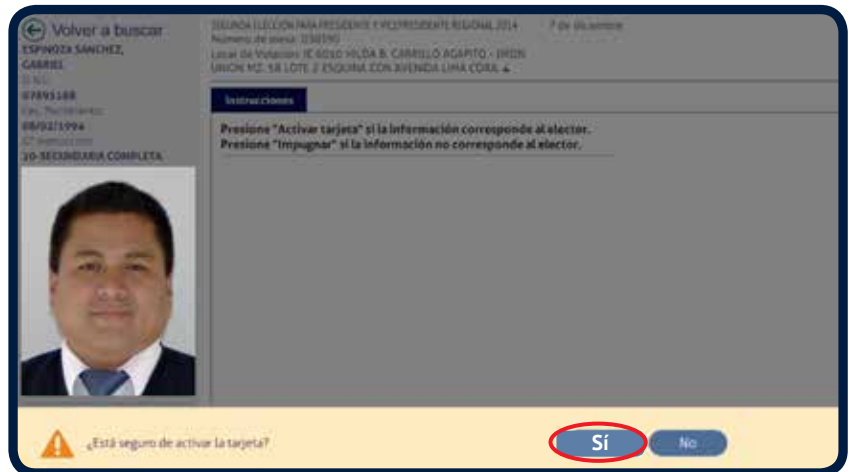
Volver a buscar
ESPINOZA SANCHEZ, GABRIEL
D.N.I.
07893188
Fec. Nacimiento
08/02/1994
G° Instrucción
20-SECUNDARIA COMPLETA

SEGUNDA ELECCION PARA PRESIDENTE Y VICEPRESIDENTE REGIONAL 2014 7 de diciembre
Número de mesa: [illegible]
Local de Votación: IE 6010 HILDA B. CARRILLO AGAPITO - URBN UNION MZ. 58 LOTE 2 ESQUINA CON AVENIDA LIMA CDRA

Instrucciones

Presione "Activar tarjeta" si la información corresponde al elector.
Presione "Impugnar" si la información no corresponde al elector.

¿Está seguro de activar la tarjeta?

Sí

No